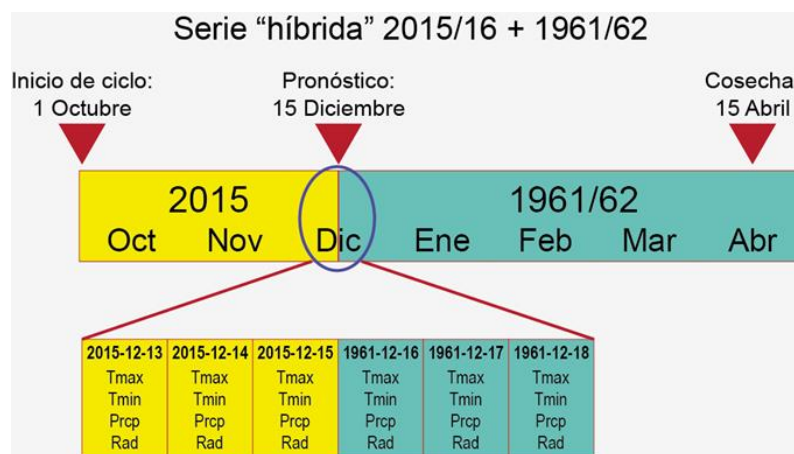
Serie “híbrida” 2015/16 + 1961/62

Inicio de ciclo:
1 Octubre

Pronóstico:
15 Diciembre

Cosecha
15 Abril

2015
Oct Nov Dic

1961/62
Ene Feb Mar Abr

| 2015-12-13 | 2015-12-14 | 2015-12-15 | 1961-12-16 | 1961-12-17 | 1961-12-18 |
|---|---|---|---|---|---|
| Tmax | Tmax | Tmax | Tmax | Tmax | Tmax |
| Tmin | Tmin | Tmin | Tmin | Tmin | Tmin |
| Prcp | Prcp | Prcp | Prcp | Prcp | Prcp |
| Rad | Rad | Rad | Rad | Rad | Rad |